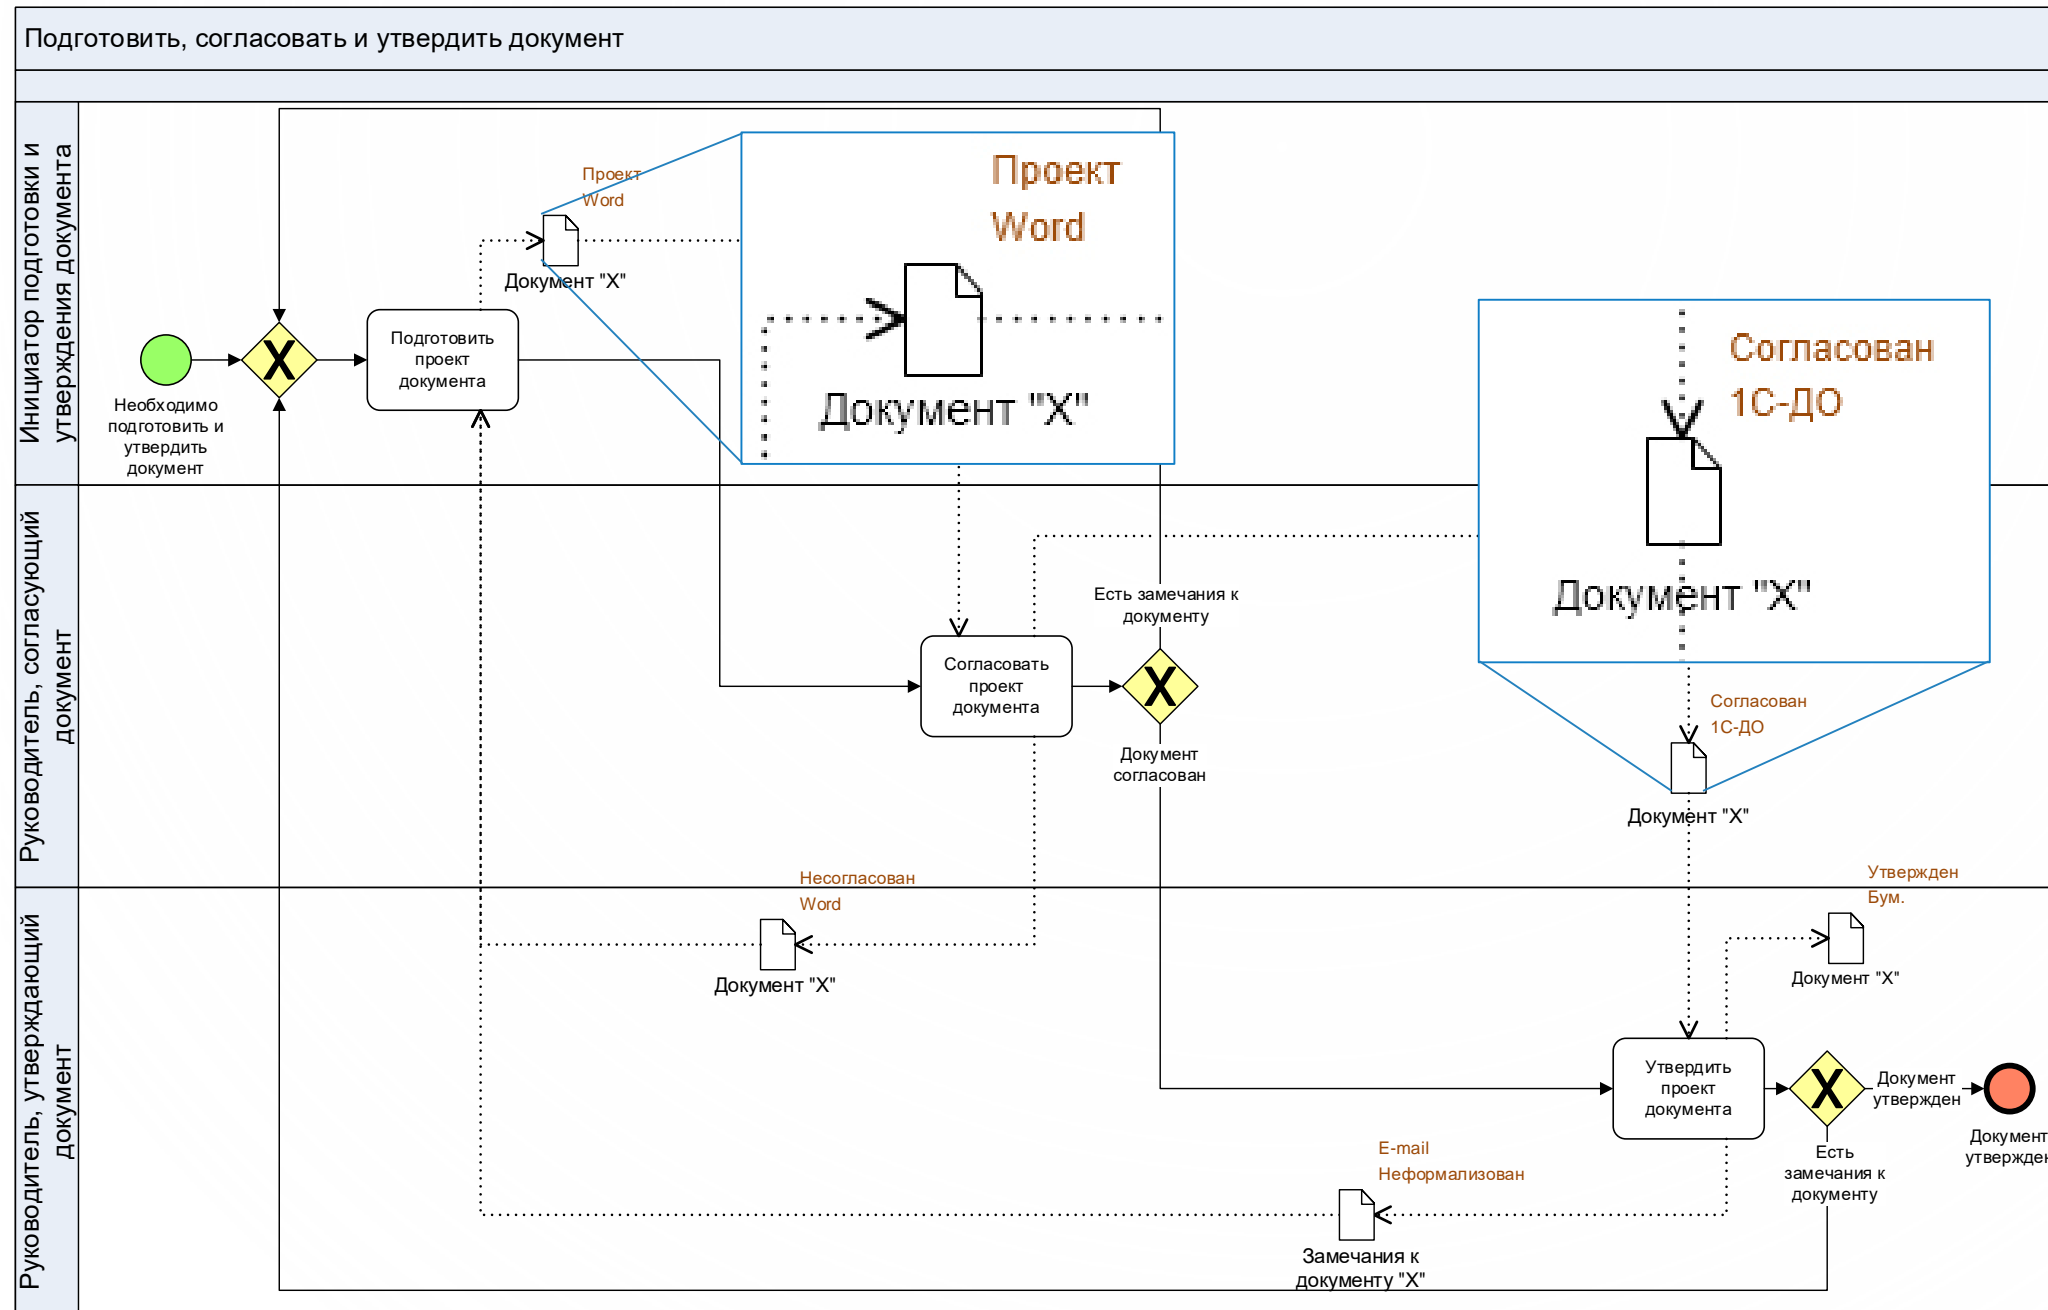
Подготовить, согласовать и утвердить документ

Инициатор подготовки и утверждения документа

Руководитель, согласующий документ

Руководитель, утверждающий документ

Необходимо подготовить и утвердить документ

Подготовить проект документа

Проект Word

Документ "X"

Проект Word

Документ "X"

Согласован 1С-ДО

Документ "X"

Есть замечания к документу

Согласовать проект документа

Документ согласован

Согласован 1С-ДО

Документ "X"

Несогласован Word

Документ "X"

Утвержден Бум.

Документ "X"

Утвердить проект документа

Документ утвержден

Документ утвержден

Есть замечания к документу

E-mail Нефомализован

Замечания к документу "X"